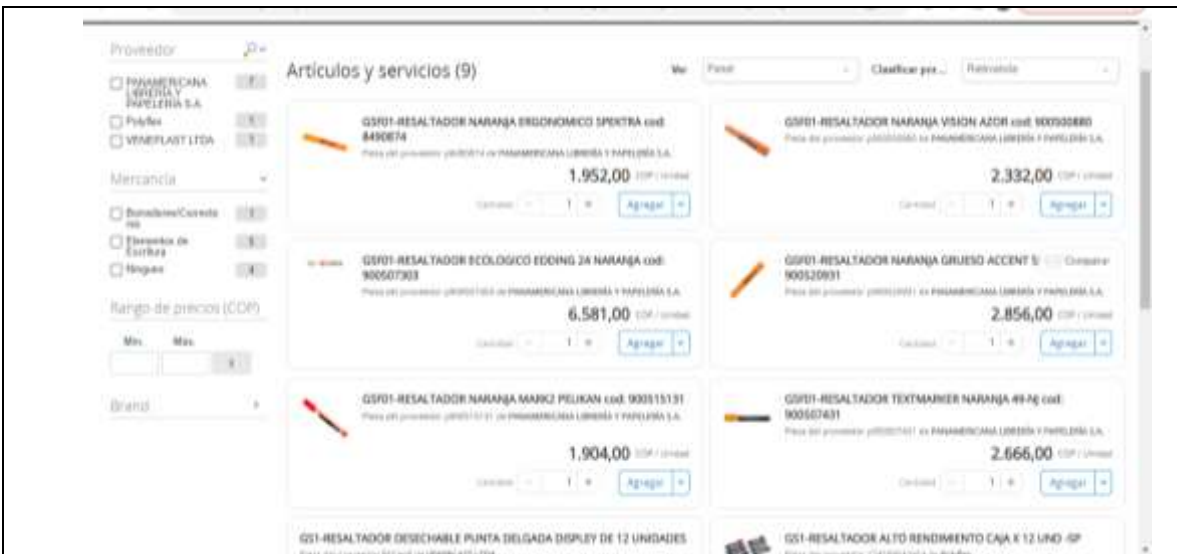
Proveedor

☐ PANAMERICANA LIBRERIA Y PAPELERIA S.A. 7
☐ Polyflex 1
☐ VENEPLAST LTDA 1

Mercancía

☐ Borradores/Correctores 1
☐ Elementos de Escritura 5
☐ Ninguno 4

Rango de precios (COP)

Min. Max.

Brand

Artículos y servicios (9)

Ver Panel

Clasificar por... Relevancia

GSF01-RESALTADOR NARANJA ERGONOMICO SPEKTRA cod: 8490874
Pieza del proveedor: p8490874 de PANAMERICANA LIBRERÍA Y PAPELERÍA S.A.
1.952,00 COP / Unidad
Cantidad - 1 + Agregar

GSF01-RESALTADOR NARANJA VISION AZOR cod: 900500880
Pieza del proveedor: p900500880 de PANAMERICANA LIBRERÍA Y PAPELERÍA S.A.
2.332,00 COP / Unidad
Cantidad - 1 + Agregar

GSF01-RESALTADOR ECOLOGICO EDDING 24 NARANJA cod: 900507303
Pieza del proveedor: p900507303 de PANAMERICANA LIBRERÍA Y PAPELERÍA S.A.
6.581,00 COP / Unidad
Cantidad - 1 + Agregar

GSF01-RESALTADOR NARANJA GRUESO ACCENT S: Comparar 900520931
Pieza del proveedor: p900520931 de PANAMERICANA LIBRERÍA Y PAPELERÍA S.A.
2.856,00 COP / Unidad
Cantidad - 1 + Agregar

GSF01-RESALTADOR NARANJA MARK2 PELIKAN cod: 900515131
Pieza del proveedor: p900515131 de PANAMERICANA LIBRERÍA Y PAPELERÍA S.A.
1.904,00 COP / Unidad
Cantidad - 1 + Agregar

GSF01-RESALTADOR TEXTMARKER NARANJA 49-N cod: 900507431
Pieza del proveedor: p900507431 de PANAMERICANA LIBRERÍA Y PAPELERÍA S.A.
2.666,00 COP / Unidad
Cantidad - 1 + Agregar

GS1-RESALTADOR DESECHABLE PUNTA DELGADA DISPLEY DE 12 UNIDADES
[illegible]

GS1-RESALTADOR ALTO RENDIMIENTO CAJA X 12 UND -SP
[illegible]